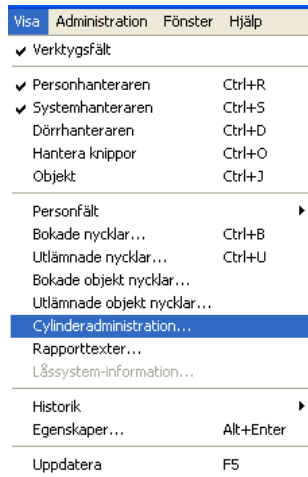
Visa Administration Fönster Hjälp

✔ Verktygsfält

✔ Personhanteraren Ctrl+R
✔ Systemhanteraren Ctrl+S
Dörrhanteraren Ctrl+D
Hantera knippor Ctrl+O
Objekt Ctrl+J

Personfält
Bokade nycklar... Ctrl+B
Utlämnade nycklar... Ctrl+U
Bokade objekt nycklar...
Utlämnade objekt nycklar...
Cylinderadministration...
Rapporttexter...
Låssystem-information...

Historik
Egenskaper... Alt+Enter

Uppdatera F5